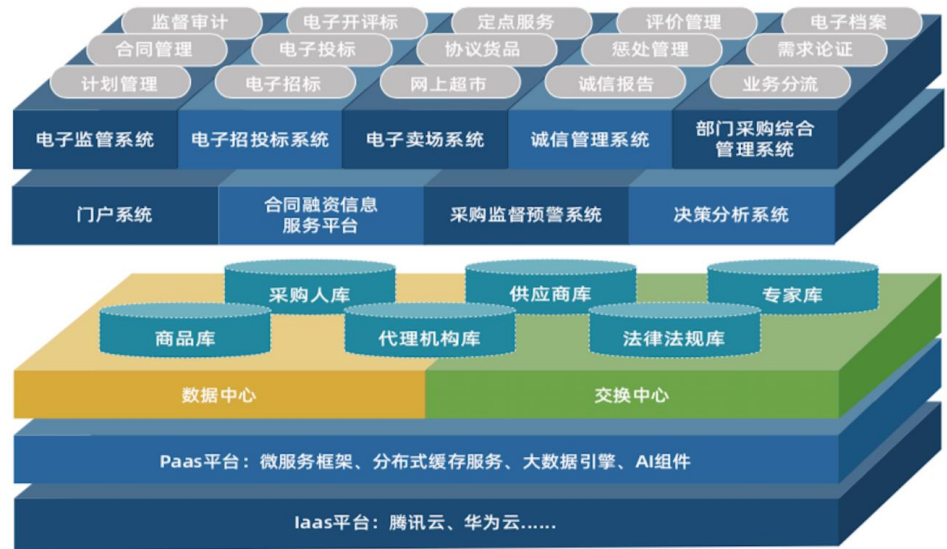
监督审计
电子开评标
定点服务
评价管理
电子档案
合同管理
电子投标
协议货品
惩处管理
需求论证
计划管理
电子招标
网上超市
诚信报告
业务分流

电子监管系统
电子招投标系统
电子卖场系统
诚信管理系统
部门采购综合管理系统

门户系统
合同融资信息服务平台
采购监督预警系统
决策分析系统

采购人库
供应商库
专家库
商品库
代理机构库
法律法规库

数据中心
交换中心

Paas平台：微服务框架、分布式缓存服务、大数据引擎、AI组件

Iaas平台：腾讯云、华为云……